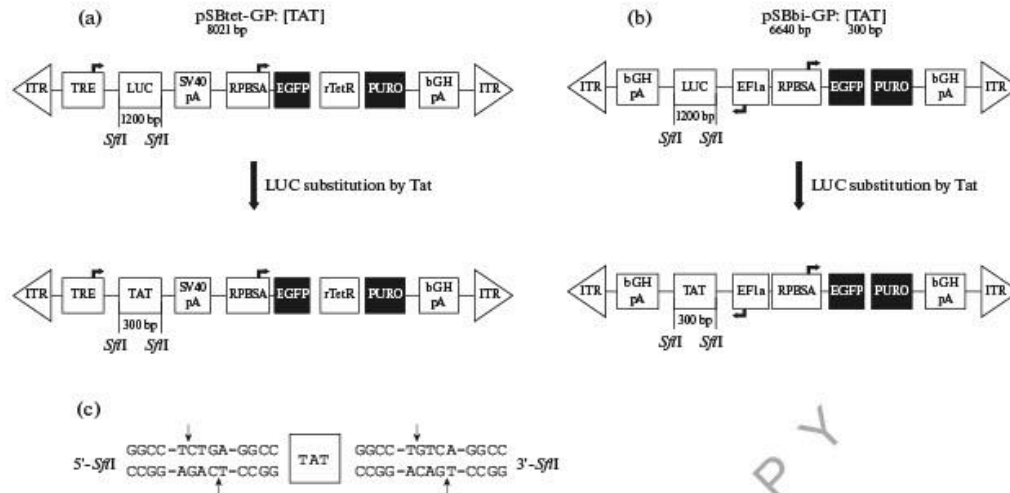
(a)
pSBtet-GP: [TAT]
8021 bp

ITR TRE LUC SV40 pA RPBSA EGFP rTetR PURO bGH pA ITR
1200 bp
SfiI SfiI

LUC substitution by Tat

ITR TRE TAT SV40 pA RPBSA EGFP rTetR PURO bGH pA ITR
300 bp
SfiI SfiI

(b)
pSBbi-GP: [TAT]
6640 bp 300 bp

ITR bGH pA LUC EF1a RPBSA EGFP PURO bGH pA ITR
1200 bp
SfiI SfiI

LUC substitution by Tat

ITR bGH pA TAT EF1a RPBSA EGFP PURO bGH pA ITR
300 bp
SfiI SfiI

(c)
5'-SfiI GGCC-TCTGA-GGCC CCGG-AGACT-CCGG TAT GGCC-TGTCA-GGCC CCGG-ACAGT-CCGG 3'-SfiI